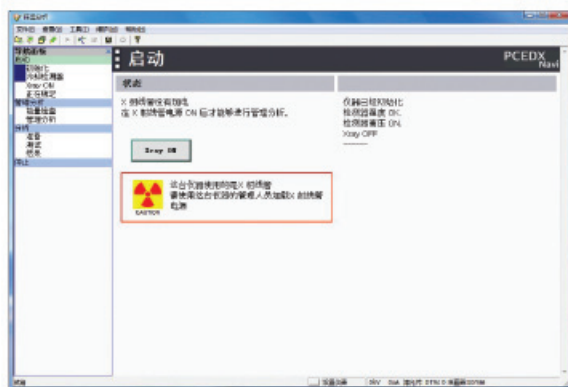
荧光分析

文件(F) 查看(V) 工具(T) 帮助(H)

启动

PCEDX Navi

状态

X 射线管没有加电
在 X 射线管电源 ON 后才能进行管理分析。

仪器已初始化
检测器温度 OK
检测器偏压 ON
Xray OFF

Xray ON

这台仪器使用的是X 射线管
管理员
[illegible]

CAUTION

就绪